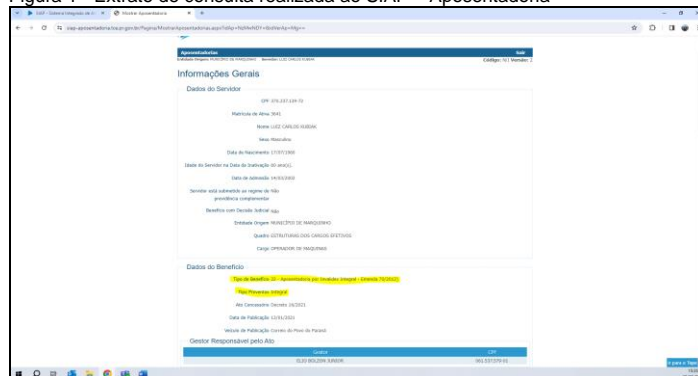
Figura 1 - Extrato de consulta realizada ao SIAP – Aposentadoria

Aposentadorias

Sair

Entidade Origem: MUNICÍPIO DE MARQUINHO    Servidor: LUIZ CARLOS GUEDIN

Código: 92 Versão: 1

Informações Gerais

Dados do Servidor

CPF: 376.237.139-72

Matrícula do Ativo: 3641

Nome: LUIZ CARLOS GUEDIN

Sexo: Masculino

Data de Nascimento: 17/07/1960

Idade do Servidor na Data de Inativação: 60 ano(s)

Data de Admissão: 14/03/2003

Servidor está submetido ao regime de Não previdência complementar

Benefício com Decisão Judicial: Não

Entidade Origem: MUNICÍPIO DE MARQUINHO

Quadro: ESTRUTURAIS DOS CARGOS EFETIVOS

Cargo: OPERADOR DE MAQUINAS

Dados do Benefício

Tipo de Benefício: 23 - Aposentadoria por invalidez integral - Emenda 70/2012

Tipo Proventos: Integral

Ato Concessório: Decreto 16/2021

Data de Publicação: 12/01/2021

Veículo de Publicação: Correio do Povo do Paraná

Gestor Responsável pelo Ato

| Gestor | CPF |
|---|---|
| ELIO BOLZAN JUNIOR | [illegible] |